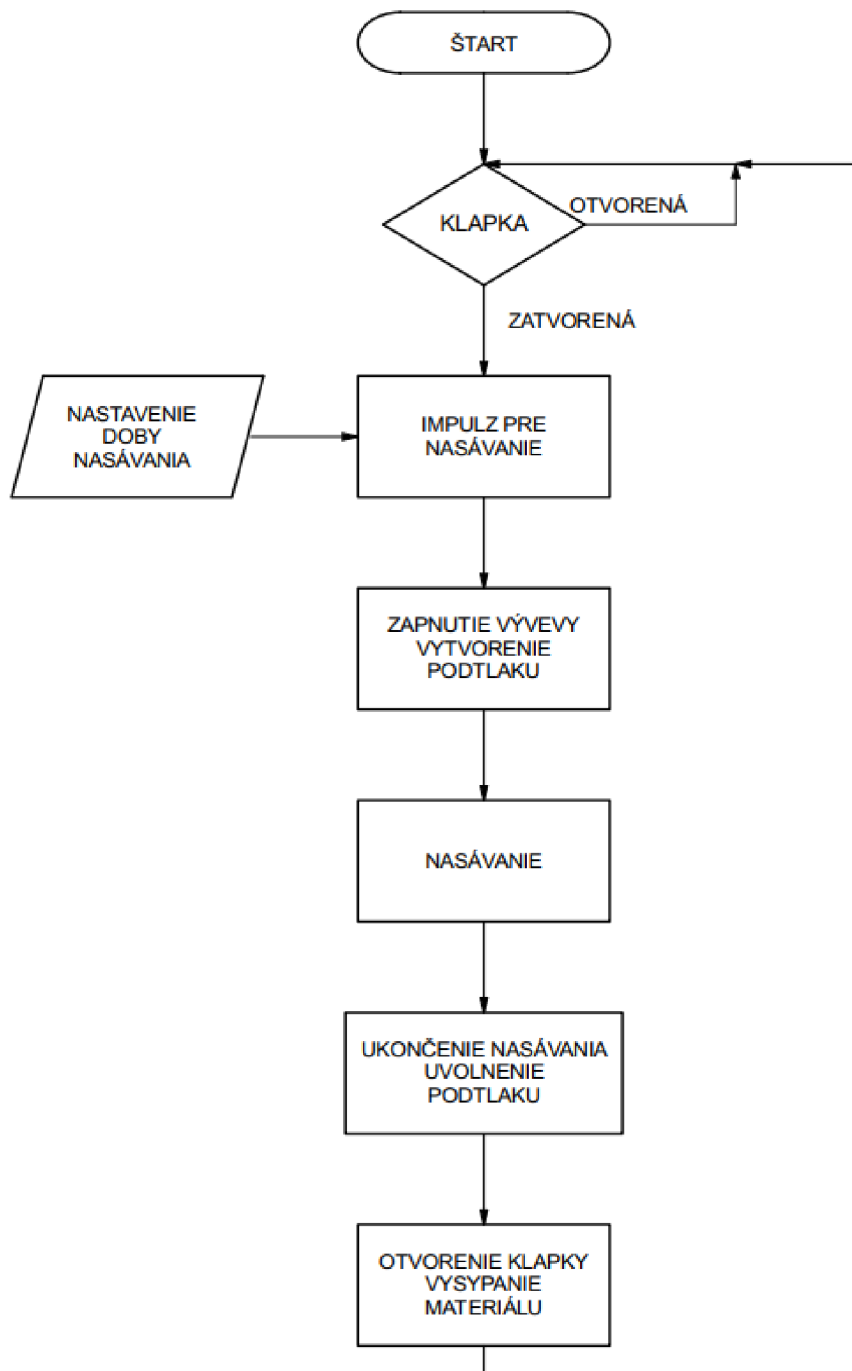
ŠTART

KLAPKA

OTVORENÁ

ZATVORENÁ

NASTAVENIE DOBY NASÁVANIA

IMPULZ PRE NASÁVANIE

ZAPNUTIE VÝVEVY VYTVORENIE PODTLAKU

NASÁVANIE

UKONČENIE NASÁVANIA UVOLNENIE PODTLAKU

OTVORENIE KLAPKY VYSYPANIE MATERIÁLU